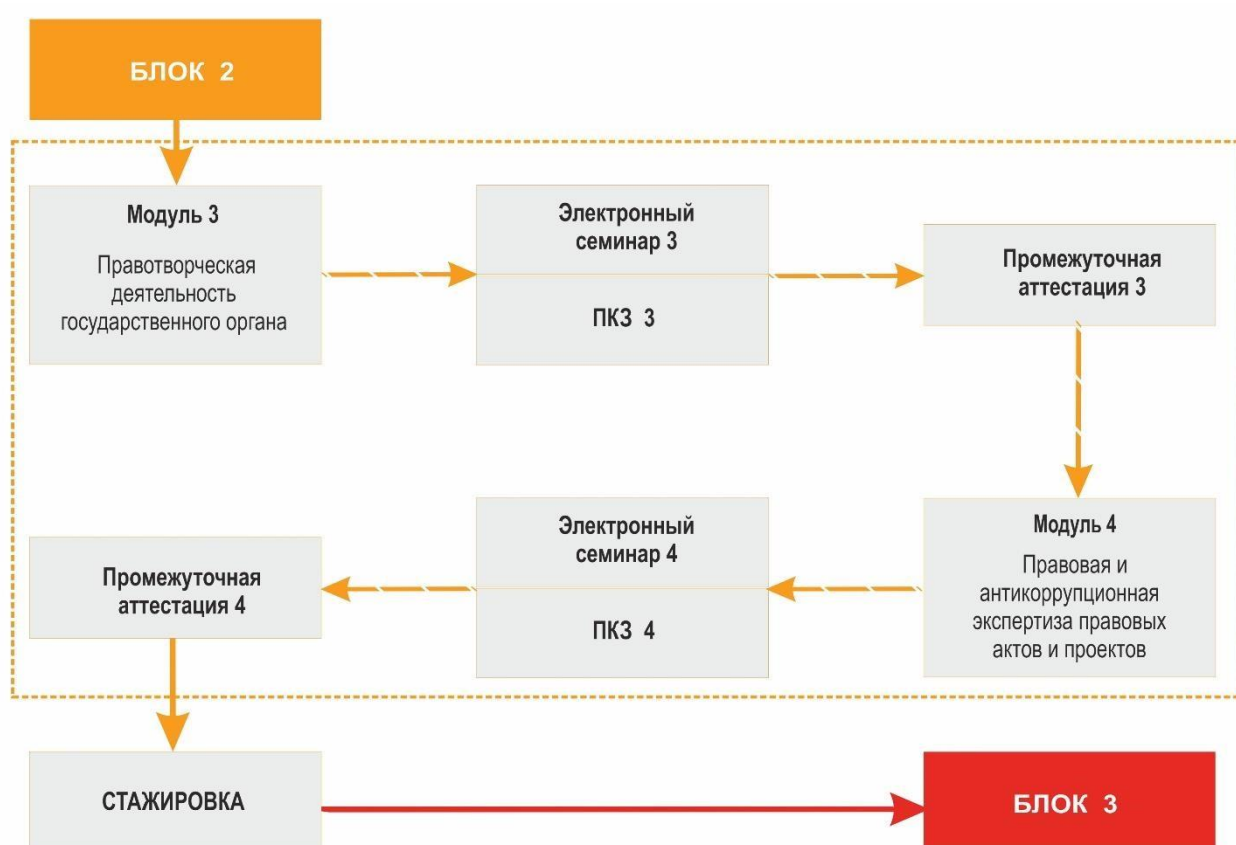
БЛОК 2

Модуль 3

Правотворческая деятельность государственного органа

Электронный семинар 3

ПКЗ 3

Промежуточная аттестация 3

Модуль 4

Правовая и антикоррупционная экспертиза правовых актов и проектов

Электронный семинар 4

ПКЗ 4

Промежуточная аттестация 4

СТАЖИРОВКА

БЛОК 3